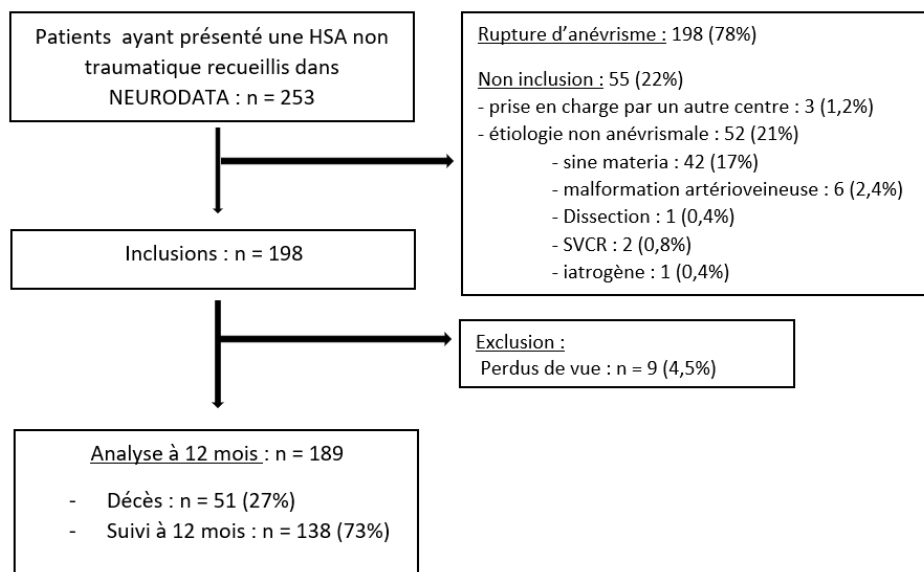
Patients ayant présenté une HSA non traumatique recueillis dans NEURODATA : n = 253

Rupture d'anévrisme : 198 (78%)

Non inclusion : 55 (22%)
- prise en charge par un autre centre : 3 (1,2%)
- étiologie non anévrismale : 52 (21%)
- sine materia : 42 (17%)
- malformation artérioveineuse : 6 (2,4%)
- Dissection : 1 (0,4%)
- SVCR : 2 (0,8%)
- iatrogène : 1 (0,4%)

Inclusions : n = 198

Exclusion :
Perdus de vue : n = 9 (4,5%)

Analyse à 12 mois : n = 189

- Décès : n = 51 (27%)
- Suivi à 12 mois : n = 138 (73%)